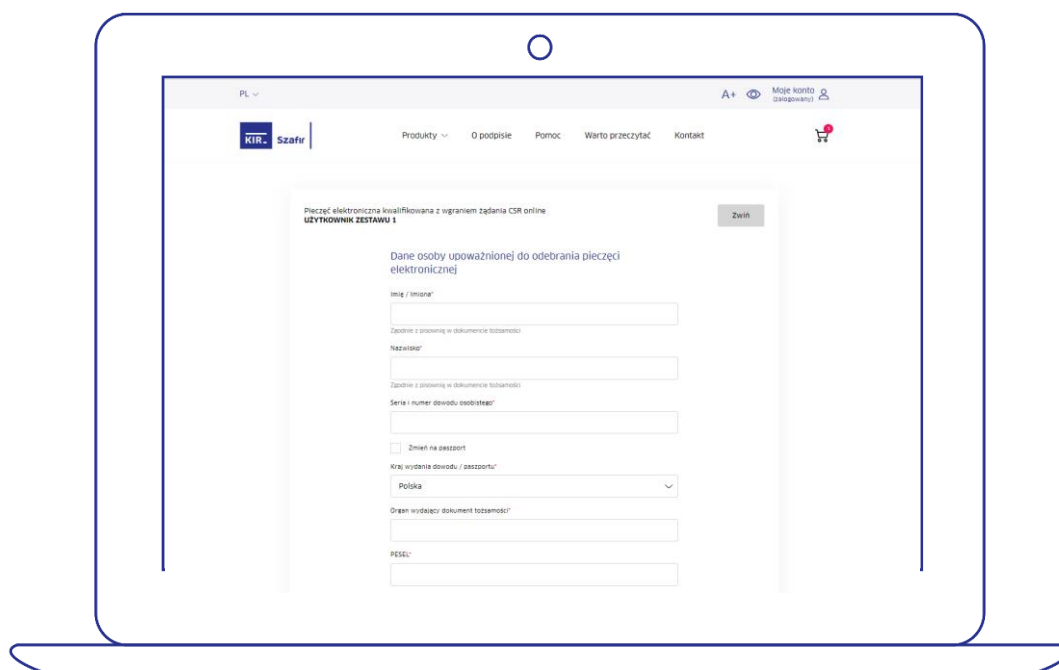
PL

A+ Moje konto (zalogowany)

KIR Szafir

Produkty O podpisie Pomoc Warto przeczytać Kontakt

Pieczęć elektroniczna kwalifikowana z wgraniem żądania CSR online
UŻYTKOWNIK ZESTAWU 1

Zwiń

Dane osoby upoważnionej do odebrania pieczęci elektronicznej

Imię / Imiona*

Zgodnie z pisownią w dokumencie tożsamości

Nazwisko*

Zgodnie z pisownią w dokumencie tożsamości

Seria i numer dowodu osobistego*

Zmień na paszport

Kraj wydania dowodu / paszportu*

Polska

Organ wydający dokument tożsamości*

PESEL*